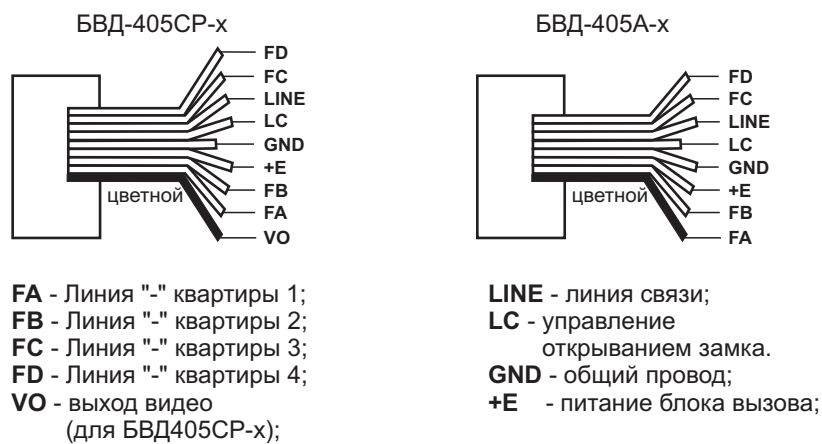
БВД-405СР-х

FD
FC
LINE
LC
GND
+E
FB
FA
VO

цветной

БВД-405А-х

FD
FC
LINE
LC
GND
+E
FB
FA

цветной

**FA** - Линия "-" квартиры 1;
**FB** - Линия "-" квартиры 2;
**FC** - Линия "-" квартиры 3;
**FD** - Линия "-" квартиры 4;
**VO** - выход видео (для БВД405СР-х);

**LINE** - линия связи;
**LC** - управление открыванием замка.
**GND** - общий провод;
**+E** - питание блока вызова;